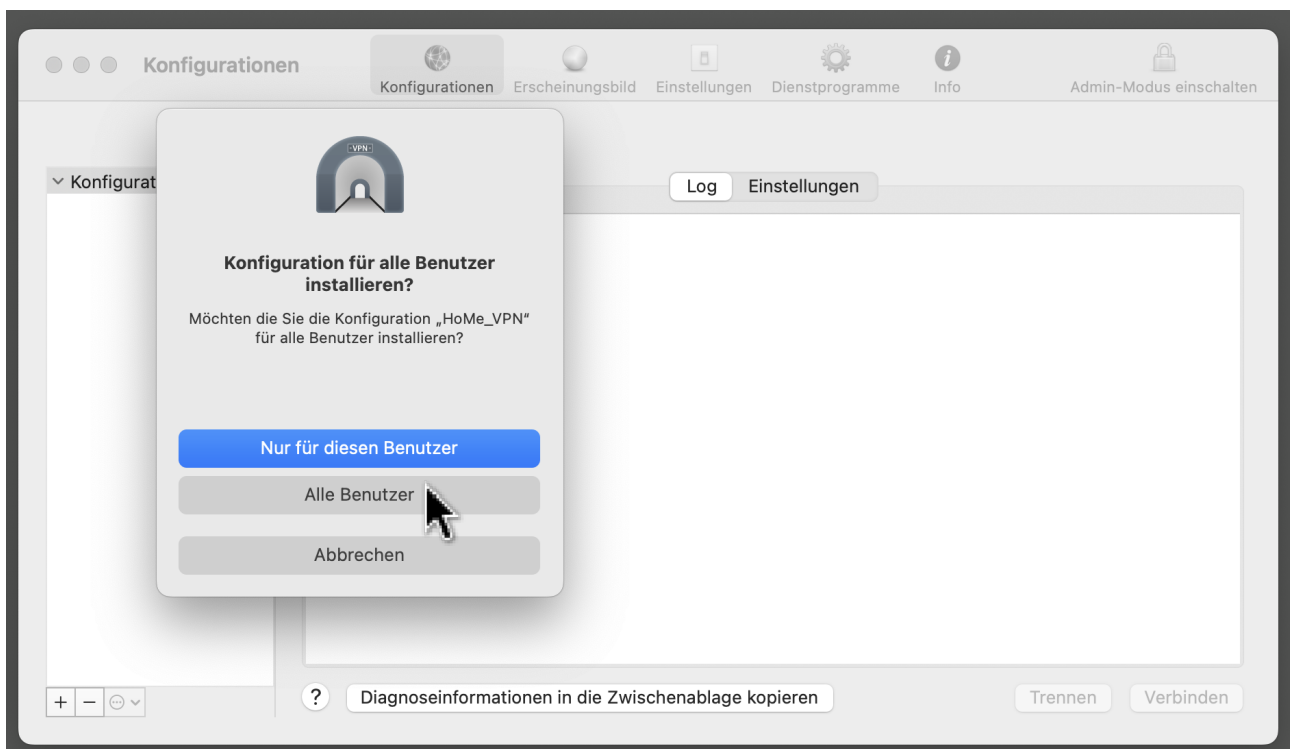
Konfigurationen

Konfigurationen Erscheinungsbild Einstellungen Dienstprogramme Info Admin-Modus einschalten

Konfigurat

VPN

Konfiguration für alle Benutzer installieren?

Möchten die Sie die Konfiguration „HoMe_VPN" für alle Benutzer installieren?

Nur für diesen Benutzer

Alle Benutzer

Abbrechen

Log Einstellungen

+ −

?

Diagnoseinformationen in die Zwischenablage kopieren

Trennen Verbinden